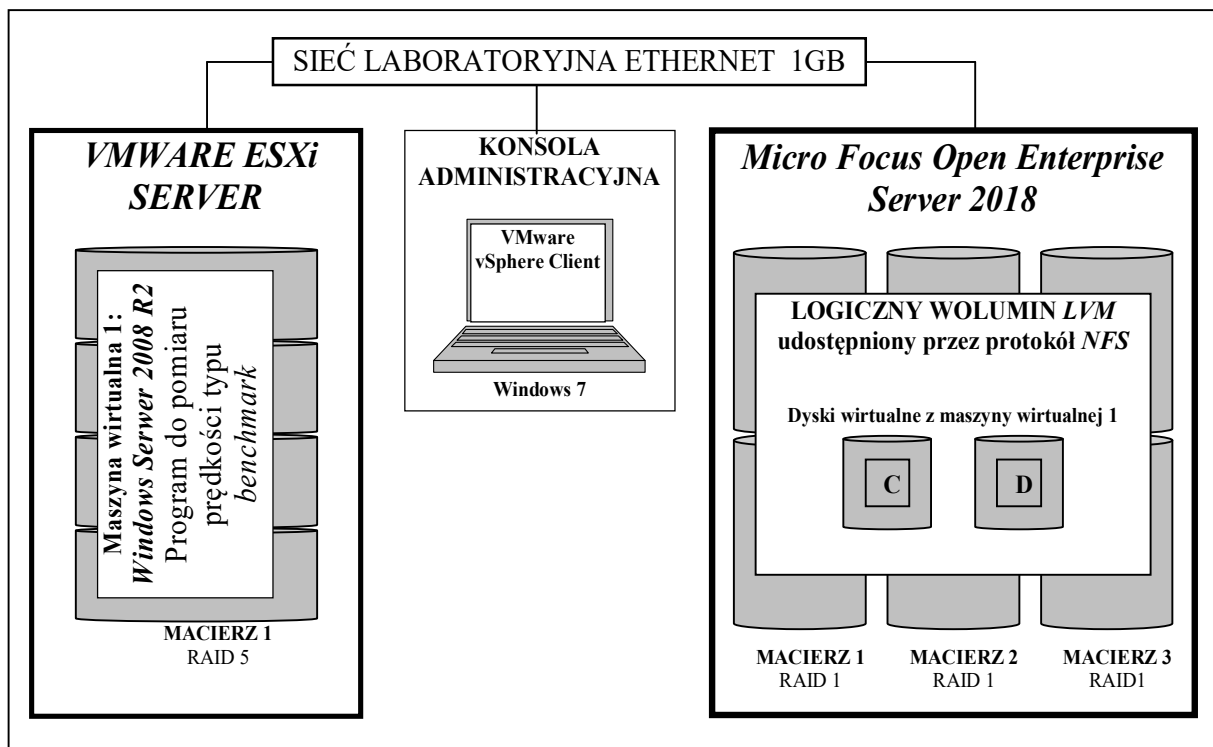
SIEĆ LABORATORYJNA ETHERNET 1GB

*VMWARE ESXi SERVER*

**Maszyna wirtualna 1:**
***Windows Serwer 2008 R2***
Program do pomiaru prędkości typu *benchmark*

**MACIERZ 1**
RAID 5

**KONSOLA ADMINISTRACYJNA**

**VMware vSphere Client**

**Windows 7**

*Micro Focus Open Enterprise Server 2018*

**LOGICZNY WOLUMIN *LVM* udostępniony przez protokół *NFS***

**Dyski wirtualne z maszyny wirtualnej 1**

**C**

**D**

**MACIERZ 1**
RAID 1

**MACIERZ 2**
RAID 1

**MACIERZ 3**
RAID1